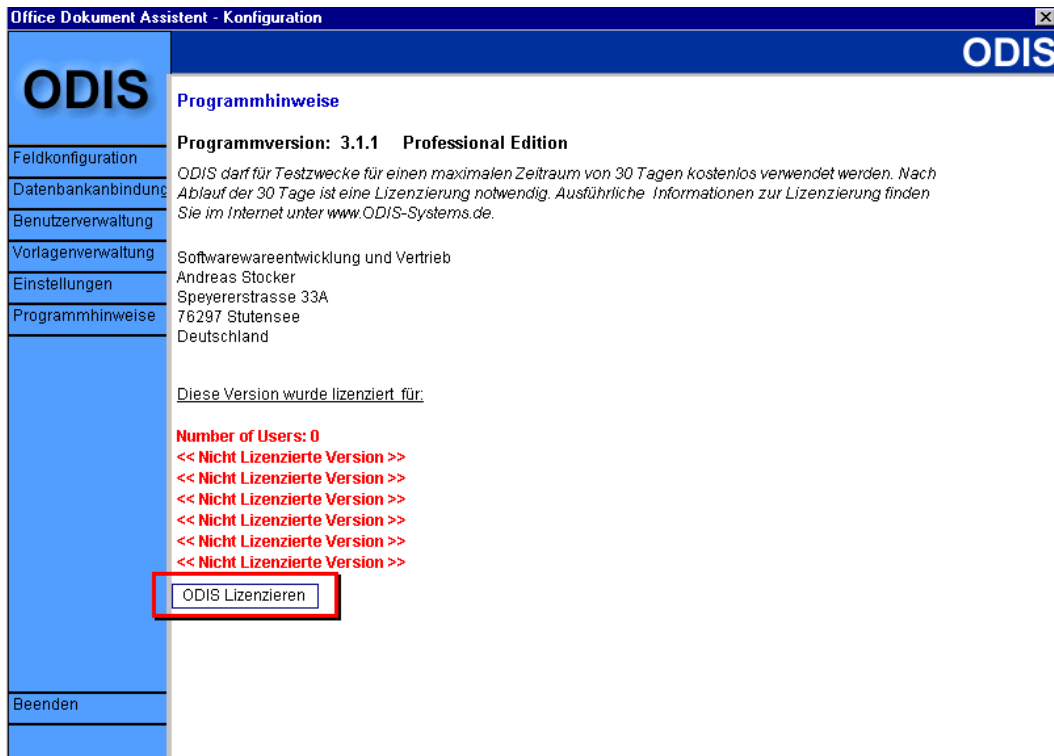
Office Dokument Assistent - Konfiguration

ODIS

ODIS

Feldkonfiguration
Datenbankanbindung
Benutzerverwaltung
Vorlagenverwaltung
Einstellungen
Programmhinweise

Programmhinweise

Programmversion: 3.1.1 Professional Edition

ODIS darf für Testzwecke für einen maximalen Zeitraum von 30 Tagen kostenlos verwendet werden. Nach Ablauf der 30 Tage ist eine Lizenzierung notwendig. Ausführliche Informationen zur Lizenzierung finden Sie im Internet unter www.ODIS-Systems.de.

Softwarewareentwicklung und Vertrieb
Andreas Stocker
Speyererstrasse 33A
76297 Stutensee
Deutschland

Diese Version wurde lizenziert für:

Number of Users: 0
<< Nicht Lizenzierte Version >>
<< Nicht Lizenzierte Version >>
<< Nicht Lizenzierte Version >>
<< Nicht Lizenzierte Version >>
<< Nicht Lizenzierte Version >>
<< Nicht Lizenzierte Version >>

ODIS Lizenzieren

Beenden